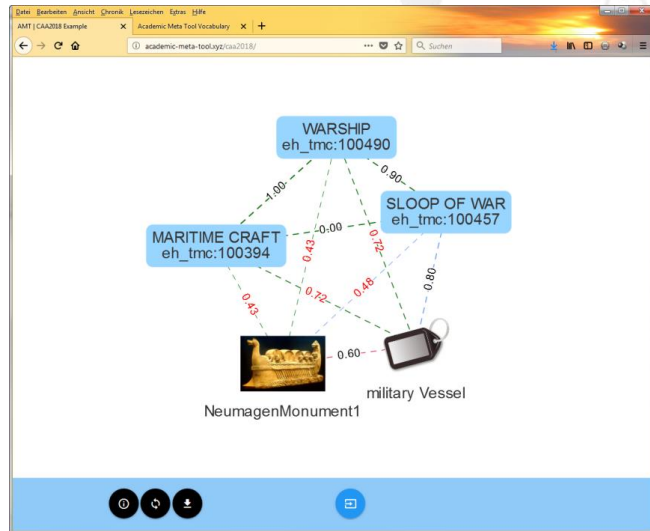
Datei Bearbeiten Ansicht Chronik Lesezeichen Extras Hilfe

AMT | CAA2018 Example

Academic Meta Tool Vocabulary

academic-meta-tool.xyz/caa2018/

Suchen

WARSHIP
eh_tmc:100490

SLOOP OF WAR
eh_tmc:100457

MARITIME CRAFT
eh_tmc:100394

1.00

0.90

0.00

0.43

0.72

0.80

0.43

0.72

0.48

0.60

NeumagenMonument1

military Vessel